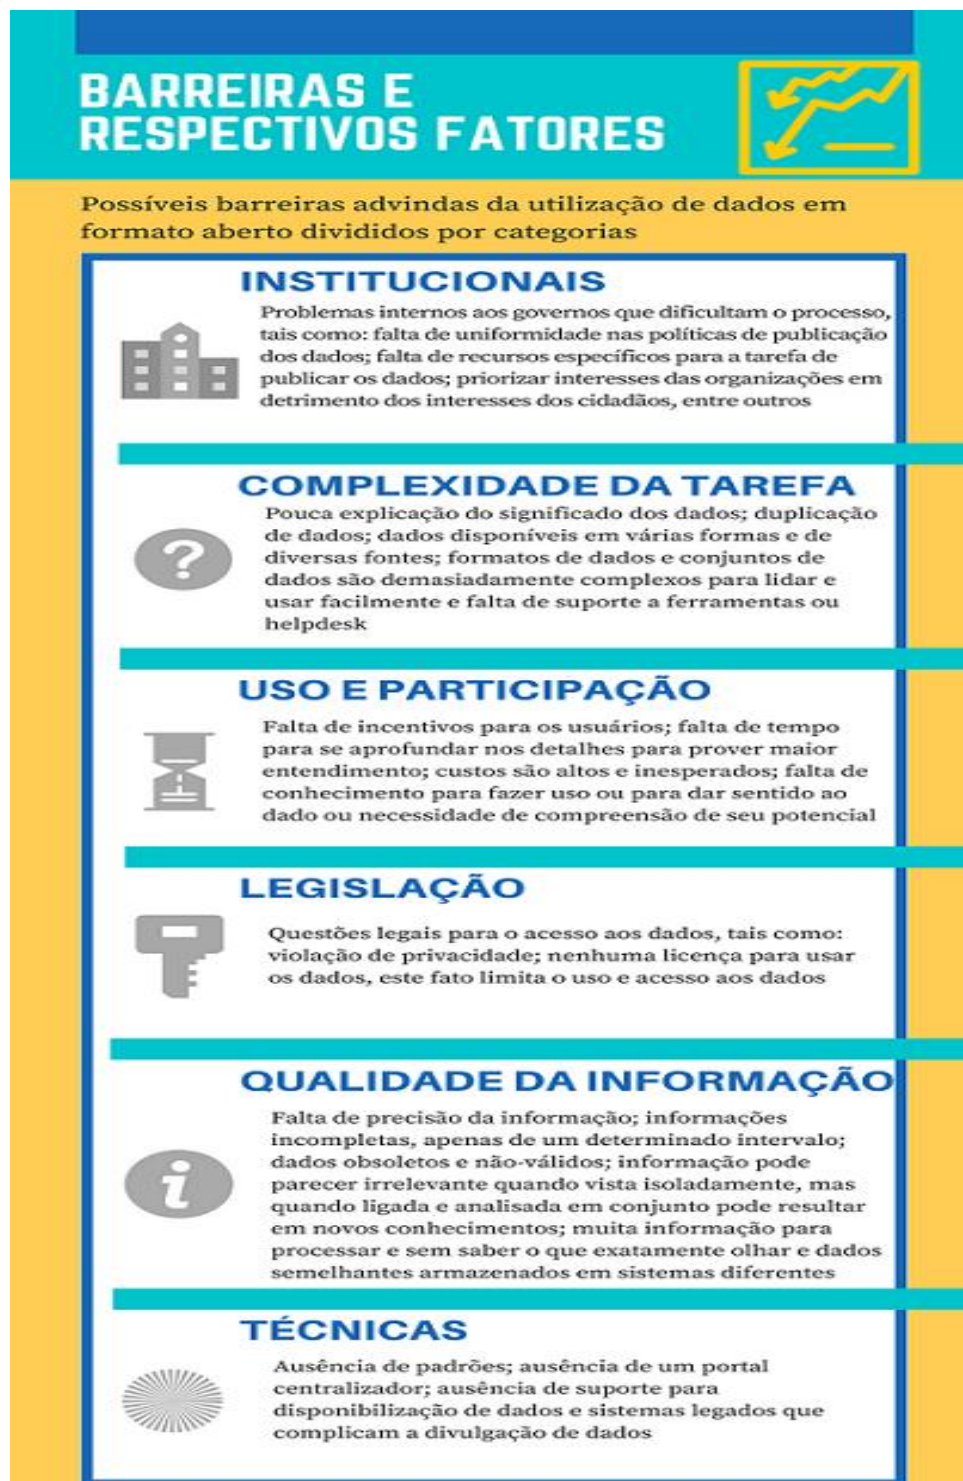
BARREIRAS E RESPECTIVOS FATORES

Possíveis barreiras advindas da utilização de dados em formato aberto divididos por categorias

INSTITUCIONAIS

Problemas internos aos governos que dificultam o processo, tais como: falta de uniformidade nas políticas de publicação dos dados; falta de recursos específicos para a tarefa de publicar os dados; priorizar interesses das organizações em detrimento dos interesses dos cidadãos, entre outros

COMPLEXIDADE DA TAREFA

Pouca explicação do significado dos dados; duplicação de dados; dados disponíveis em várias formas e de diversas fontes; formatos de dados e conjuntos de dados são demasiadamente complexos para lidar e usar facilmente e falta de suporte a ferramentas ou helpdesk

USO E PARTICIPAÇÃO

Falta de incentivos para os usuários; falta de tempo para se aprofundar nos detalhes para prover maior entendimento; custos são altos e inesperados; falta de conhecimento para fazer uso ou para dar sentido ao dado ou necessidade de compreensão de seu potencial

LEGISLAÇÃO

Questões legais para o acesso aos dados, tais como: violação de privacidade; nenhuma licença para usar os dados, este fato limita o uso e acesso aos dados

QUALIDADE DA INFORMAÇÃO

Falta de precisão da informação; informações incompletas, apenas de um determinado intervalo; dados obsoletos e não-válidos; informação pode parecer irrelevante quando vista isoladamente, mas quando ligada e analisada em conjunto pode resultar em novos conhecimentos; muita informação para processar e sem saber o que exatamente olhar e dados semelhantes armazenados em sistemas diferentes

TÉCNICAS

Ausência de padrões; ausência de um portal centralizador; ausência de suporte para disponibilização de dados e sistemas legados que complicam a divulgação de dados